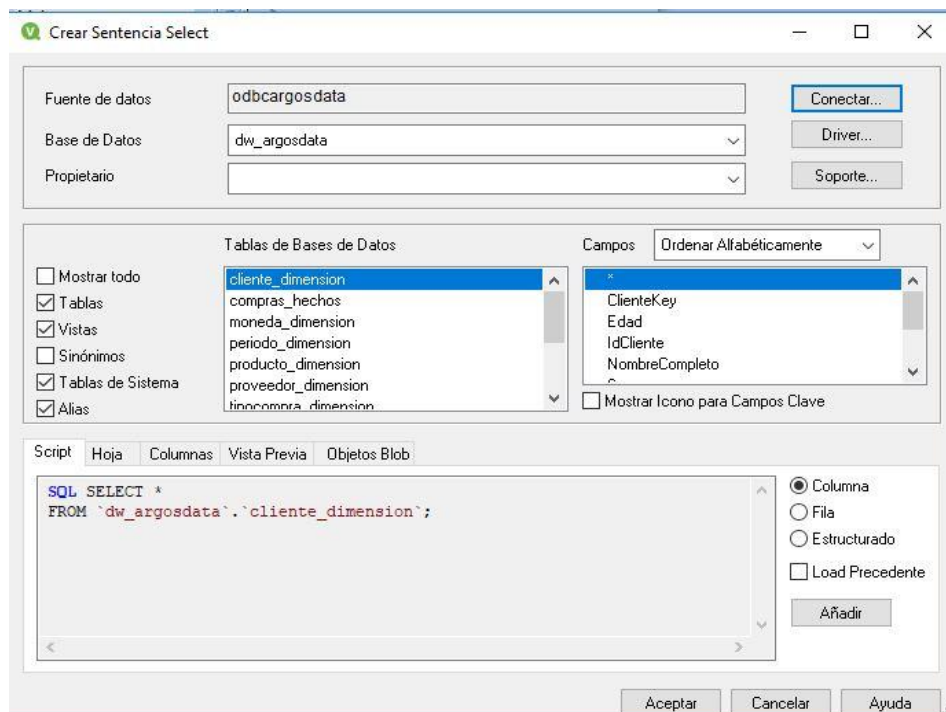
Crear Sentencia Select

Fuente de datos odbcargosdata
Base de Datos dw_argosdata
Propietario

Conectar...
Driver...
Soporte...

Tablas de Bases de Datos
Campos Ordenar Alfabéticamente

Mostrar todo
Tablas
Vistas
Sinónimos
Tablas de Sistema
Alias

cliente_dimension
compras_hechos
moneda_dimension
periodo_dimension
producto_dimension
proveedor_dimension
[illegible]

*
ClienteKey
Edad
IdCliente
NombreCompleto

Mostrar Icono para Campos Clave

Script Hoja Columnas Vista Previa Objetos Blob

SQL SELECT *
FROM `dw_argosdata`.`cliente_dimension`;

Columna
Fila
Estructurado
Load Precedente
Añadir

Aceptar Cancelar Ayuda